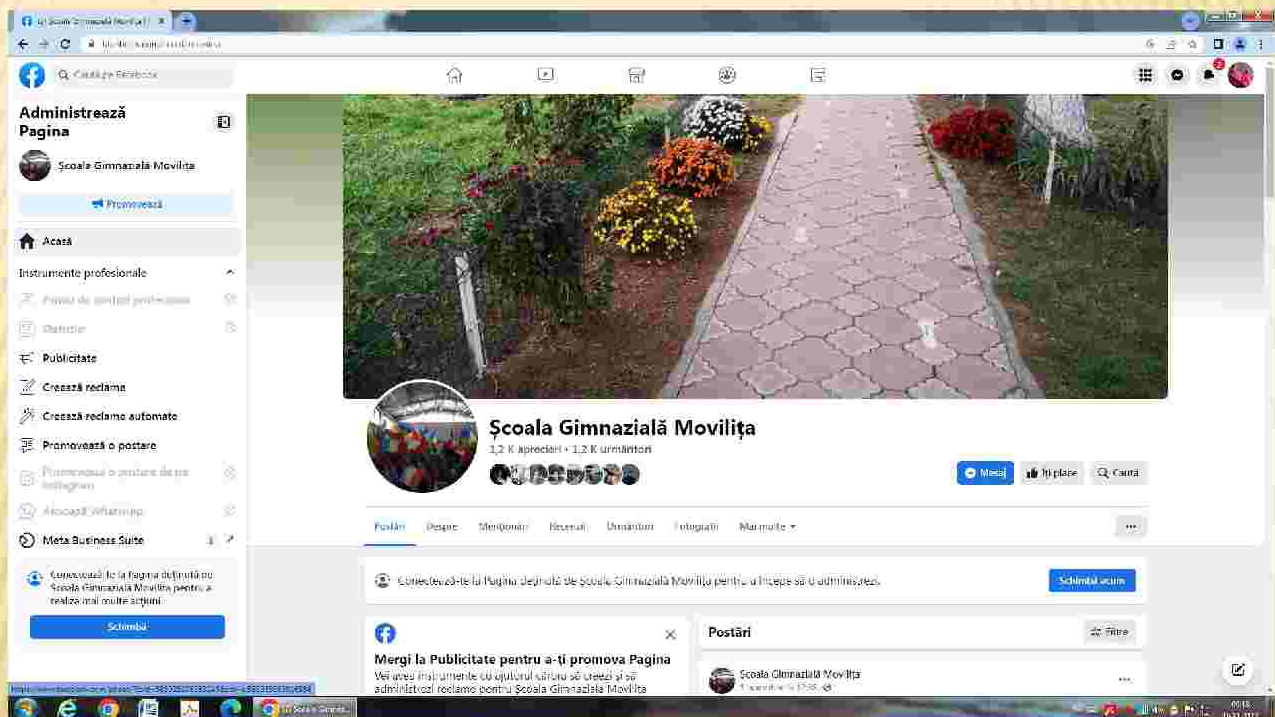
(1) Școala Gimnazială Movilița

Caută pe Facebook

Administrează Pagina

Școala Gimnazială Movilița

Promovează

Acasă

Instrumente profesionale

Panou de control profesional

Statistici

Publicitate

Creează reclamă

Creează reclame automate

Promovează o postare

Promovează o postare de pe Instagram

Asociază WhatsApp

Meta Business Suite

Conectează-te la Pagina definită de Școala Gimnazială Movilița pentru a realiza mai multe acțiuni

Schimbă

Școala Gimnazială Movilița

1,2 K aprecieri • 1,2 K urmăritori

Mesaj

Îți place

Caută

Postări

Despre

Mențiuni

Recenzii

Urmăritori

Fotografii

Mai multe

Conectează-te la Pagina definită de Școala Gimnazială Movilița pentru a începe să o administrezi.

Schimbă acum

Mergi la Publicitate pentru a-ți promova Pagina

Vei avea instrumente cu ajutorul cărora să creezi și să administrezi reclame pentru Școala Gimnazială Movilița

Postări

Filtre

Școala Gimnazială Movilița

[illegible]

Școala Gimnaz...